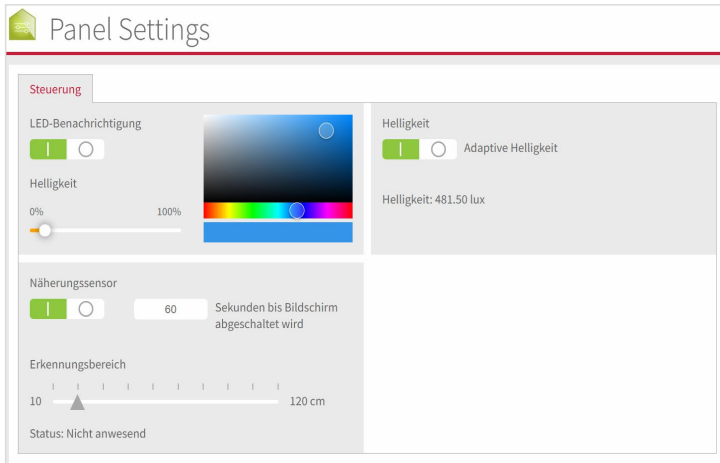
Panel Settings

Steuerung

LED-Benachrichtigung

Helligkeit

0%

100%

Helligkeit

Adaptive Helligkeit

Helligkeit: 481.50 lux

Näherungssensor

60

Sekunden bis Bildschirm abgeschaltet wird

Erkennungsbereich

10

120 cm

Status: Nicht anwesend